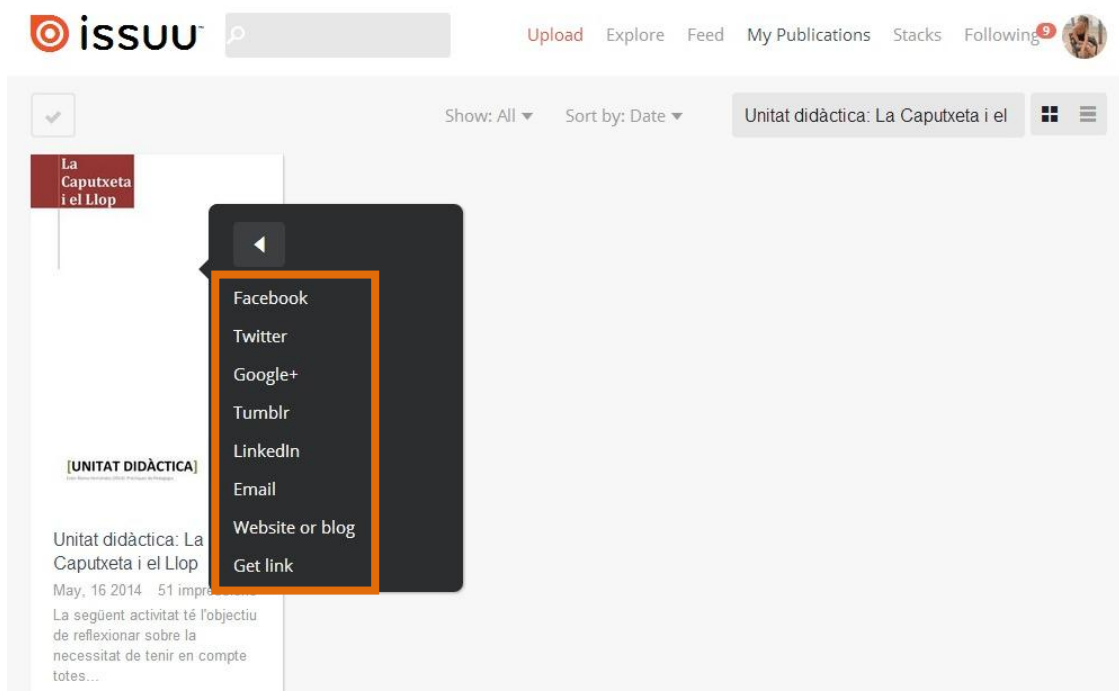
issuu

Upload Explore Feed My Publications Stacks Following 9

Show: All Sort by: Date Unitat didàctica: La Caputxeta i el

La Caputxeta i el Llop

[UNITAT DIDÀCTICA]

Facebook
Twitter
Google+
Tumblr
LinkedIn
Email
Website or blog
Get link

Unitat didàctica: La Caputxeta i el Llop

May, 16 2014 51 impr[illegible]

La següent activitat té l'objectiu de reflexionar sobre la necessitat de tenir en compte totes...